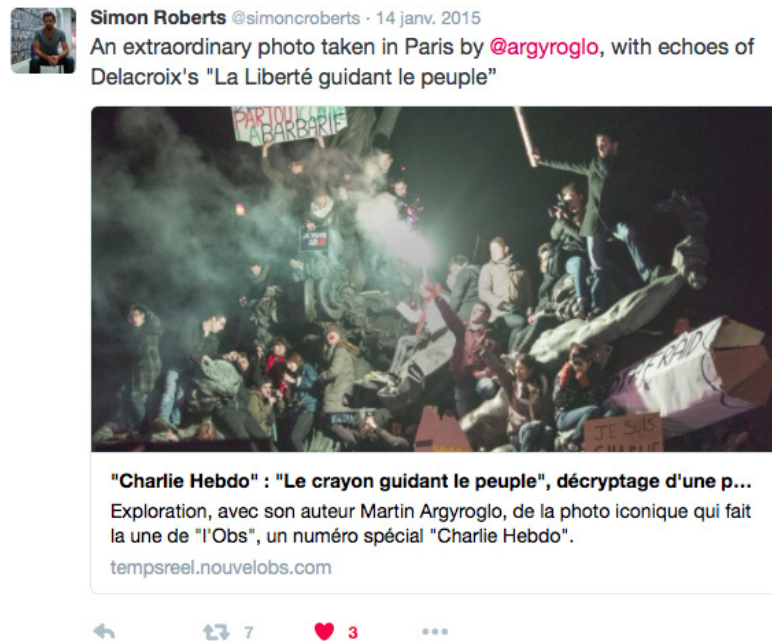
Simon Roberts @simoncroberts · 14 janv. 2015
An extraordinary photo taken in Paris by @argyroglo, with echoes of Delacroix's "La Liberté guidant le peuple"

PARTOUT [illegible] LA BARBARIE

JE SUIS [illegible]

JE SUIS CHARLIE

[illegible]EBDO

"Charlie Hebdo" : "Le crayon guidant le peuple", décryptage d'une p...
Exploration, avec son auteur Martin Argyroglo, de la photo iconique qui fait la une de "l'Obs", un numéro spécial "Charlie Hebdo".
tempsreel.nouvelobs.com

7
3